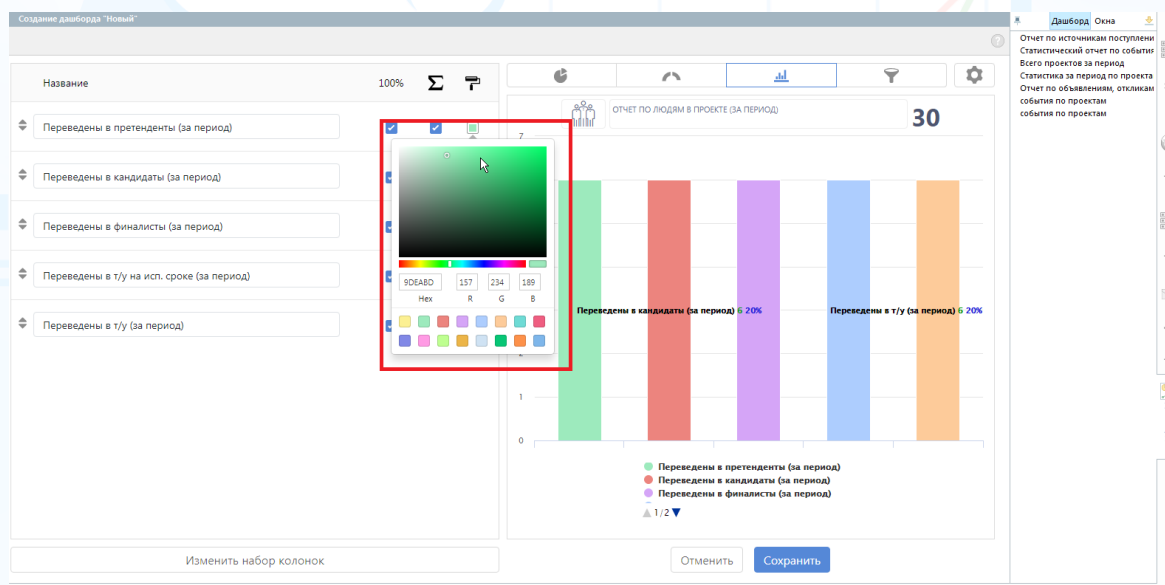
Создание дашборда "Новый"

Название
100%
Σ

Переведены в претендентy (за период)
Переведены в кандидаты (за период)
Переведены в финалисты (за период)
Переведены в т/у на исп. сроке (за период)
Переведены в т/у (за период)

9DEABD 157 234 189
Hex R G B

ОТЧЕТ ПО ЛЮДЯМ В ПРОЕКТЕ (ЗА ПЕРИОД)
30
7
1
0
Переведены в кандидаты (за период) 6 20%
Переведены в т/у (за период) 6 20%

Переведены в претенденты (за период)
Переведены в кандидаты (за период)
Переведены в финалисты (за период)
1/2

Изменить набор колонок
Отменить
Сохранить

Дашборд Окна
Отчет по источникам поступлени
Статистический отчет по события
Всего проектов за период
Статистика за период по проекта
Отчет по объявлениям, отклик
события по проектам
события по проектам